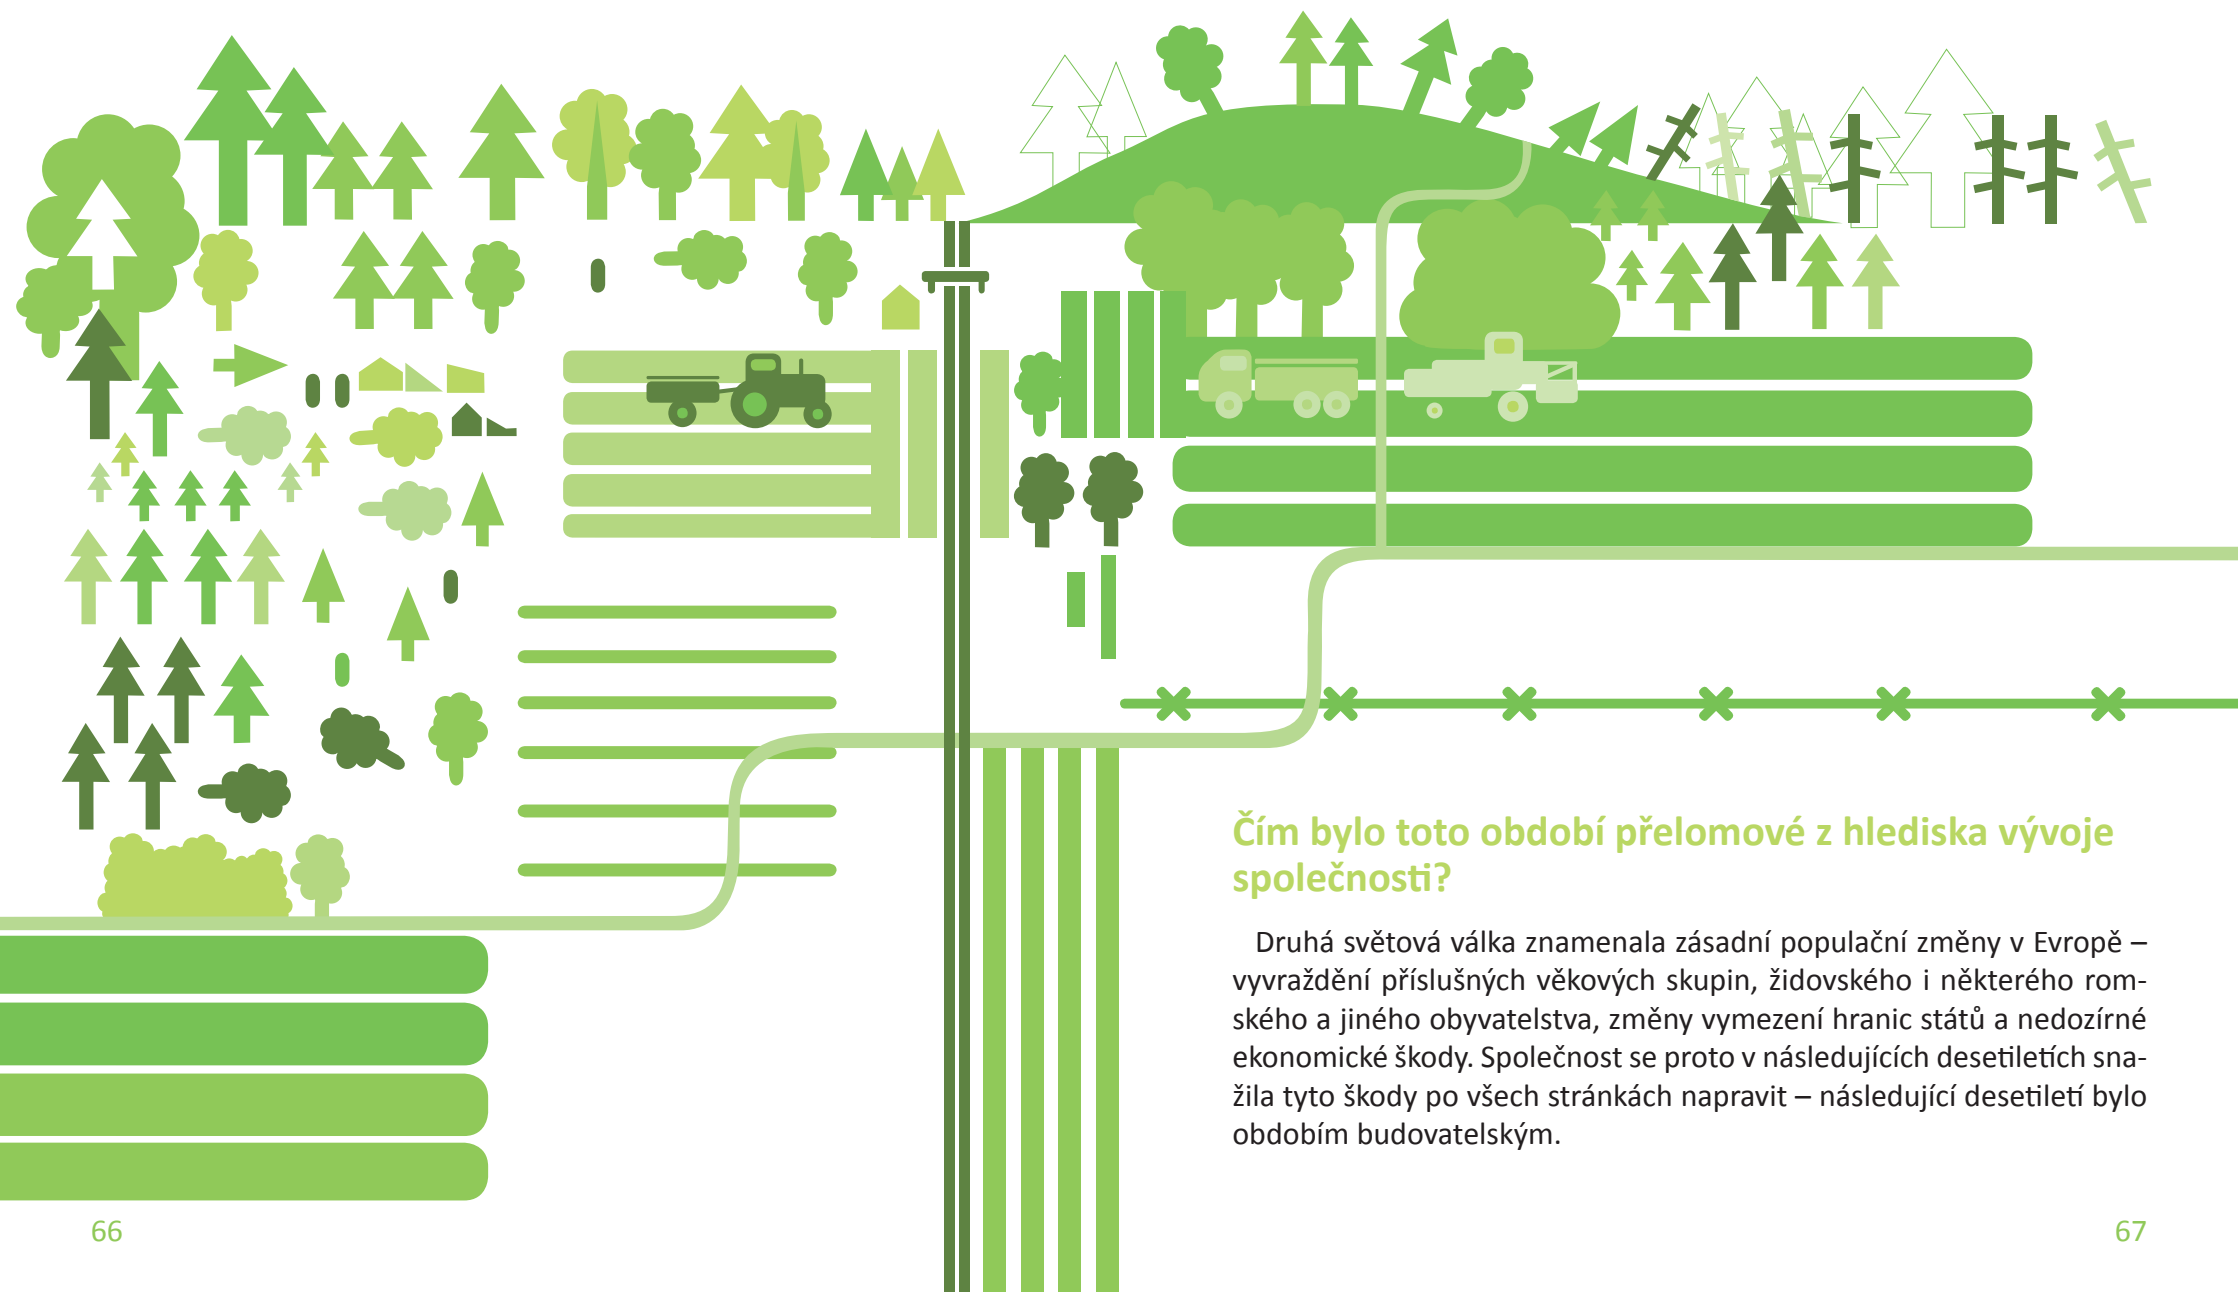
Čím bylo toto období přelomové z hlediska vývoje společnosti?

Druhá světová válka znamenala zásadní populační změny v Evropě – vyvraždění příslušných věkových skupin, židovského i některého romského a jiného obyvatelstva, změny vymezení hranic států a nedozírné ekonomické škody. Společnost se proto v následujících desetiletích snažila tyto škody po všech stránkách napravit – následující desetiletí bylo obdobím budovatelským.

66

67